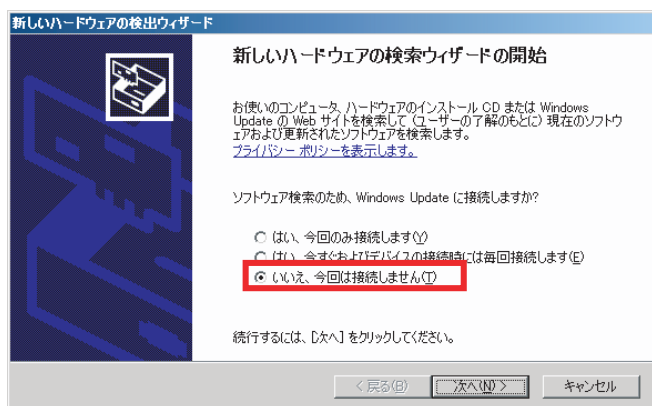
新しいハードウェアの検出ウィザード

新しいハードウェアの検索ウィザードの開始

お使いのコンピュータ、ハードウェアのインストール CD または Windows Update の Web サイトを検索して (ユーザーの了解のもとに) 現在のソフトウェアおよび更新されたソフトウェアを検索します。
プライバシー ポリシーを表示します。

ソフトウェア検索のため、Windows Update に接続しますか?

はい、今回のみ接続します(Y)
はい、今すぐおよびデバイスの接続時には毎回接続します(E)
いいえ、今回は接続しません(T)

続行するには、[次へ] をクリックしてください。

< 戻る(B)
次へ(N) >
キャンセル